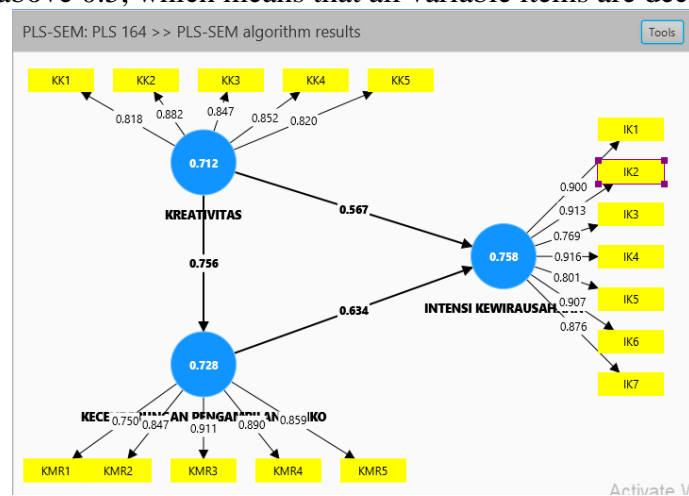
above 0.5, which means that all variable items are dee

PLS-SEM: PLS 164 >> PLS-SEM algorithm results

Tools

KK1 KK2 KK3 KK4 KK5

0.818 0.882 0.847 0.852 0.820

0.712

KREATIVITAS

0.567

0.756

0.634

0.758

INTENSI KEWIRAUSAH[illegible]

IK1 IK2 IK3 IK4 IK5 IK6 IK7

0.900 0.913 0.769 0.916 0.801 0.907 0.876

0.728

KECE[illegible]NGAMBI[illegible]KO

0.750 0.847 0.911 0.890 0.859

KMR1 KMR2 KMR3 KMR4 KMR5

Activate W